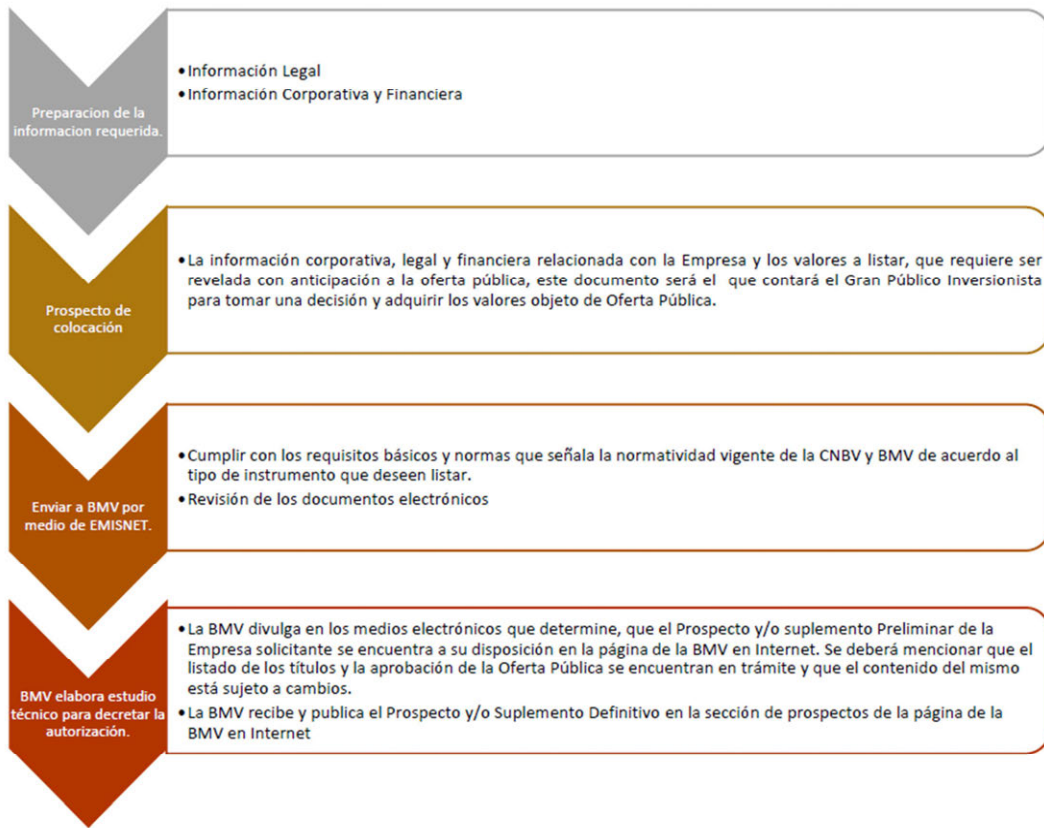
Preparacion de la informacion requerida.

• Información Legal
• Información Corporativa y Financiera

Prospecto de colocación

• La información corporativa, legal y financiera relacionada con la Empresa y los valores a listar, que requiere ser revelada con anticipación a la oferta pública, este documento será el que contará el Gran Público Inversionista para tomar una decisión y adquirir los valores objeto de Oferta Pública.

Enviar a BMV por medio de EMISNET.

• Cumplir con los requisitos básicos y normas que señala la normatividad vigente de la CNBV y BMV de acuerdo al tipo de instrumento que deseen listar.
• Revisión de los documentos electrónicos

BMV elabora estudio técnico para decretar la autorización.

• La BMV divulga en los medios electrónicos que determine, que el Prospecto y/o suplemento Preliminar de la Empresa solicitante se encuentra a su disposición en la página de la BMV en Internet. Se deberá mencionar que el listado de los títulos y la aprobación de la Oferta Pública se encuentran en trámite y que el contenido del mismo está sujeto a cambios.
• La BMV recibe y publica el Prospecto y/o Suplemento Definitivo en la sección de prospectos de la página de la BMV en Internet